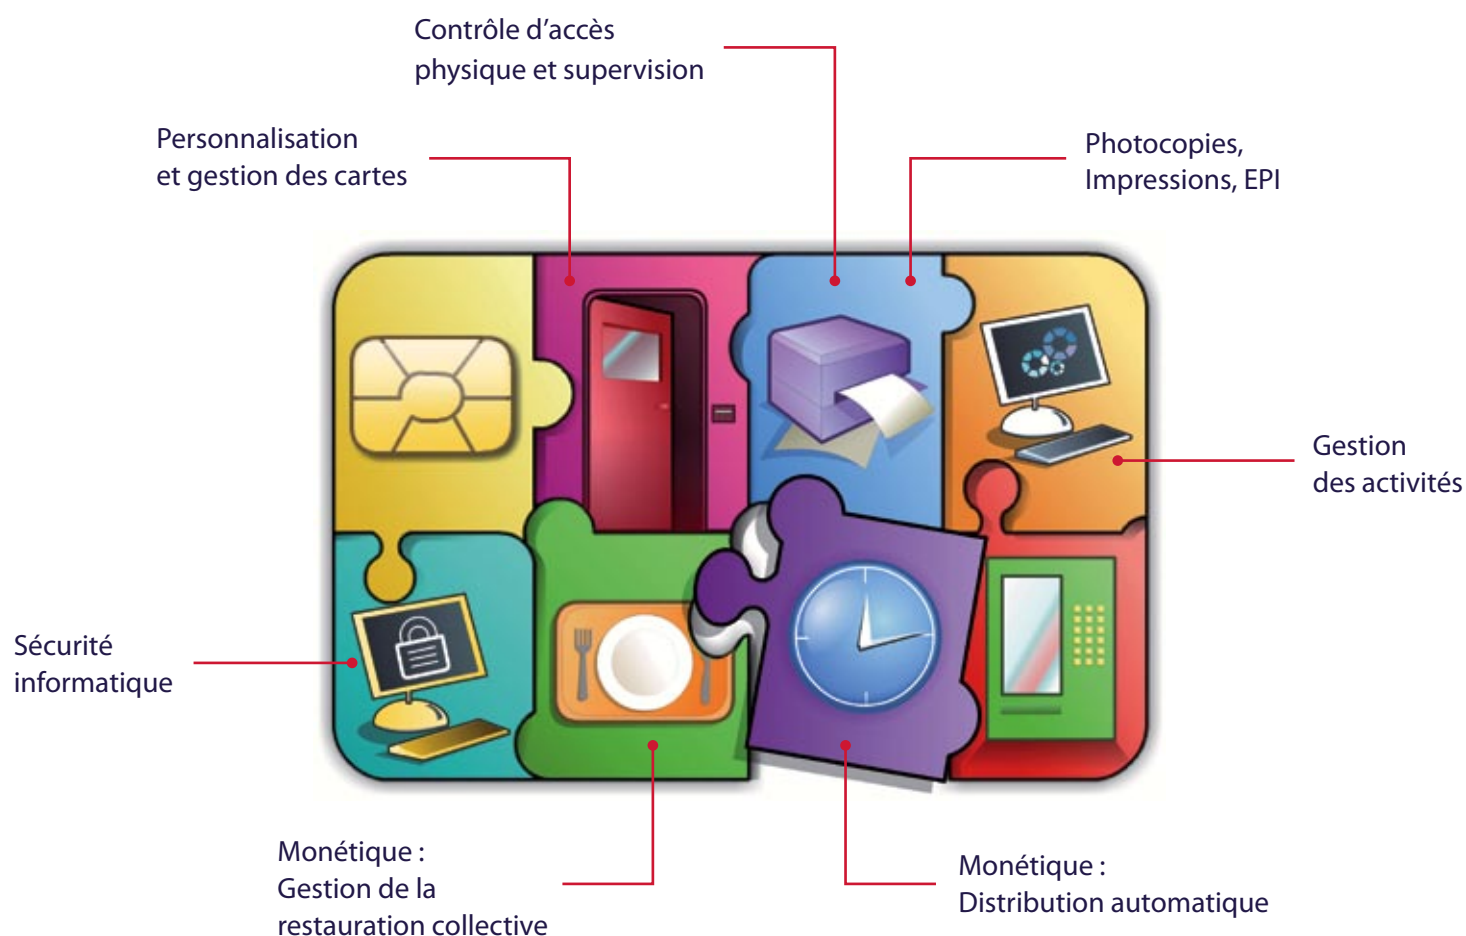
Contrôle d'accès
physique et supervision

Personnalisation
et gestion des cartes

Photocopies,
Impressions, EPI

Gestion
des activités

Sécurité
informatique

Monétique :
Gestion de la
restauration collective

Monétique :
Distribution automatique